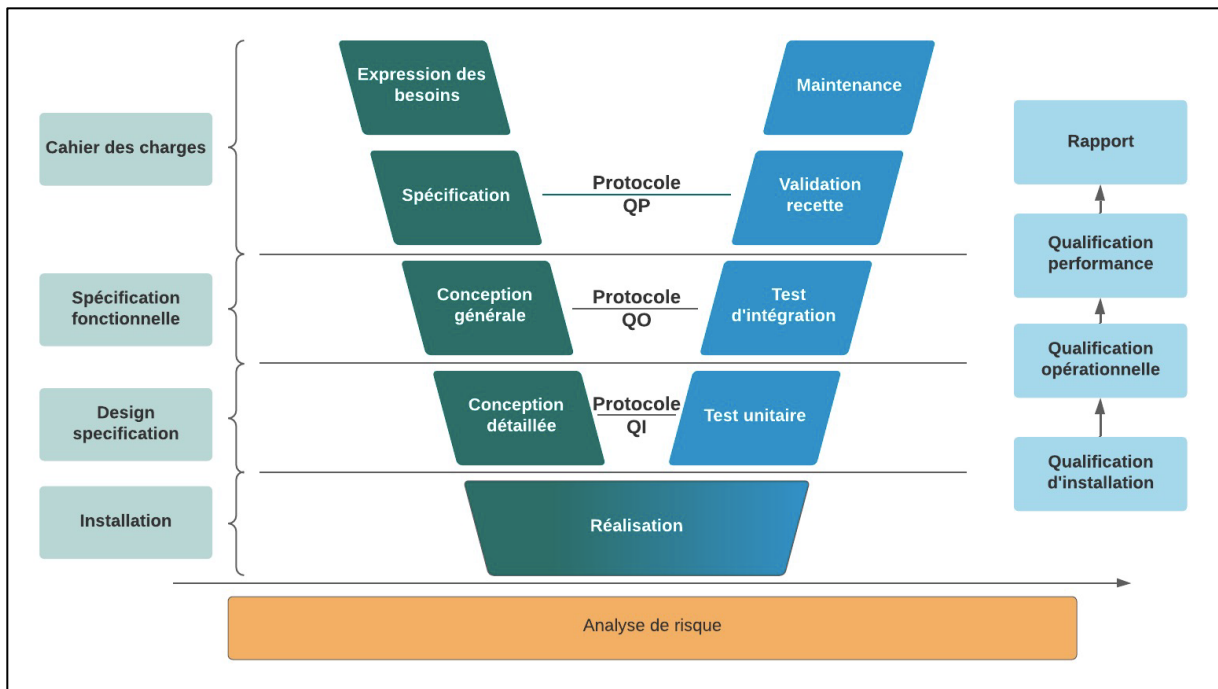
Cahier des charges

Spécification fonctionnelle

Design specification

Installation

Expression des besoins

Maintenance

Spécification

Protocole QP

Validation recette

Conception générale

Protocole QO

Test d'intégration

Conception détaillée

Protocole QI

Test unitaire

Réalisation

Rapport

Qualification performance

Qualification opérationnelle

Qualification d'installation

Analyse de risque